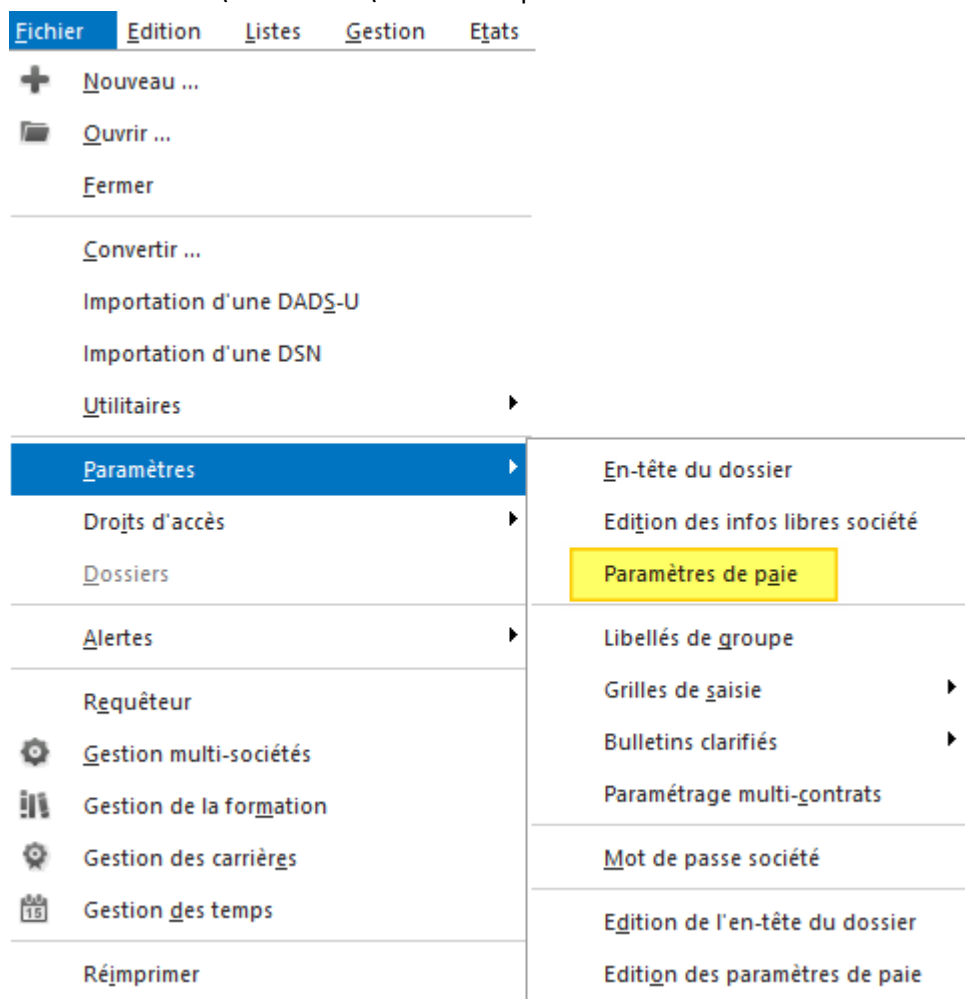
Fichier Edition Listes Gestion Etats

Nouveau ...
Ouvrir ...
Fermer

Convertir ...
Importation d'une DADS-U
Importation d'une DSN
Utilitaires

Paramètres
Droits d'accès
Dossiers

Alertes

Requêteur
Gestion multi-sociétés
Gestion de la formation
Gestion des carrières
Gestion des temps

Réimprimer

En-tête du dossier
Edition des infos libres société
Paramètres de paie

Libellés de groupe
Grilles de saisie
Bulletins clarifiés
Paramétrage multi-contrats

Mot de passe société

Edition de l'en-tête du dossier
Edition des paramètres de paie